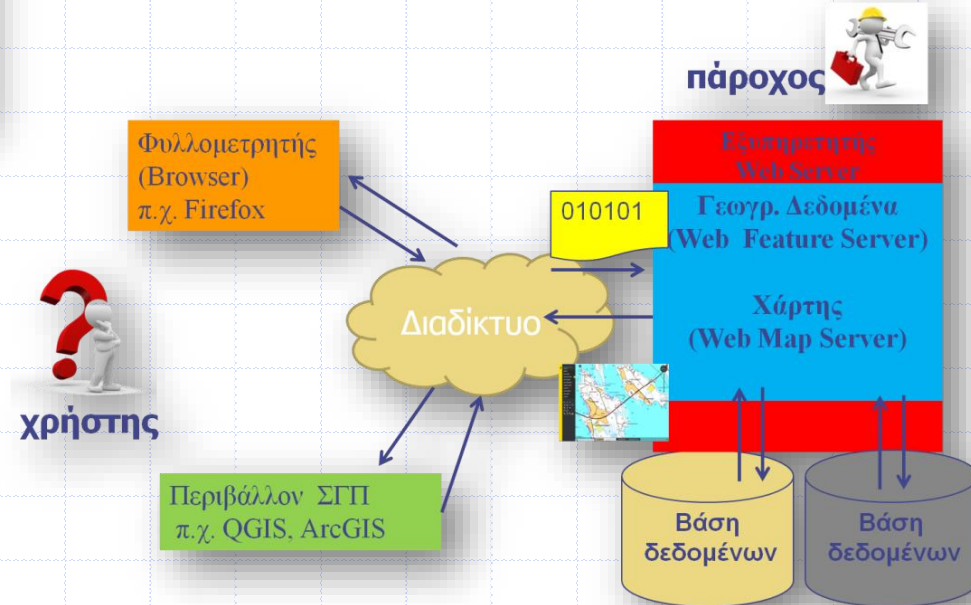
πάροχος

Εξυπηρετητής
Web Server

Φυλλομετρητής
(Browser)
π.χ. Firefox

010101

Γεωγρ. Δεδομένα
(Web Feature Server)

Χάρτης
(Web Map Server)

Διαδίκτυο

χρήστης

Περιβάλλον ΣΓΠ
π.χ. QGIS, ArcGIS

Βάση
δεδομένων

Βάση
δεδομένων